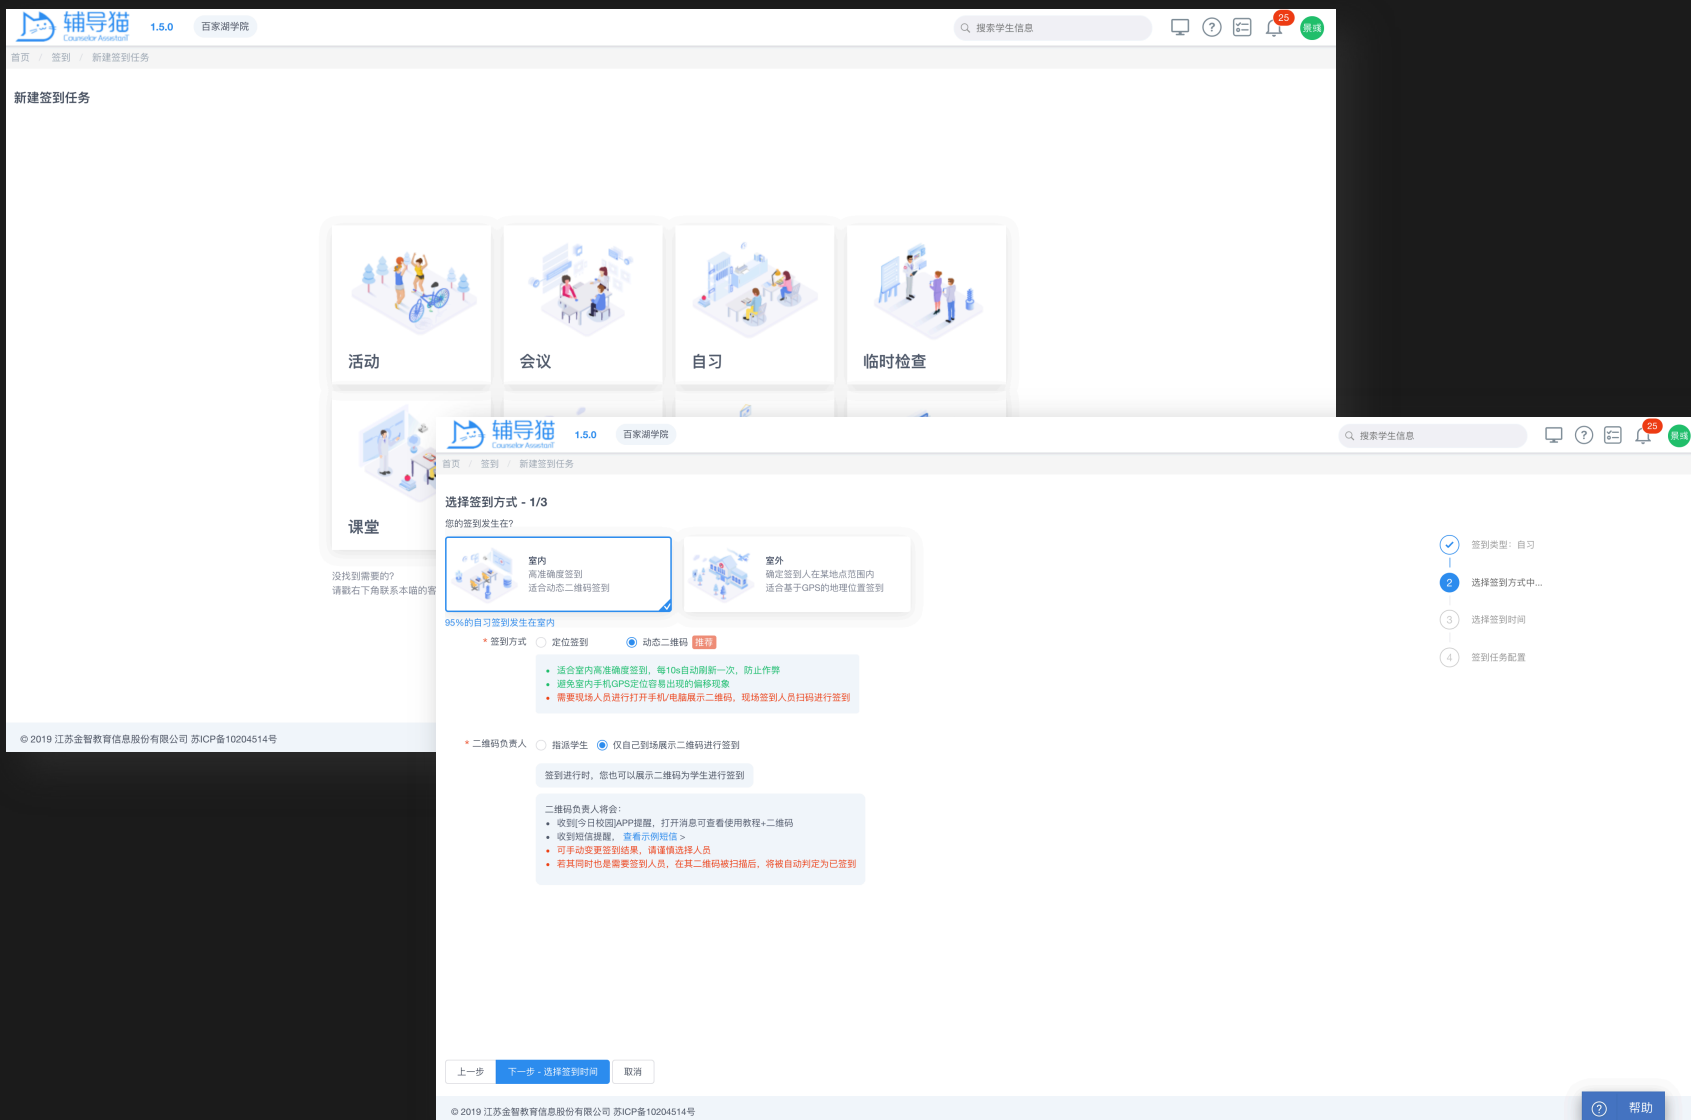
辅导猫 Counselor Assistant 1.5.0 百家湖学院

搜索学生信息

25 景钱

首页 / 签到 / 新建签到任务

新建签到任务

活动

会议

自习

临时检查

课堂

没找到需要的?
请戳右下角联系本喵的客

© 2019 江苏金智教育信息股份有限公司 苏ICP备10204514号

辅导猫 Counselor Assistant 1.5.0 百家湖学院

搜索学生信息

25 景钱

首页 / 签到 / 新建签到任务

选择签到方式 - 1/3

您的签到发生在?

室内
高准确度签到
适合动态二维码签到

室外
确定签到人在某地点范围内
适合基于GPS的地理位置签到

95%的自习签到发生在室内

* 签到方式 定位签到 动态二维码 推荐

• 适合室内高准确度签到，每10s自动刷新一次，防止作弊
• 避免室内手机GPS定位容易出现的偏移现象
• 需要现场人员进行打开手机/电脑展示二维码，现场签到人员扫码进行签到

* 二维码负责人 指派学生 仅自己到场展示二维码进行签到

签到进行时，您也可以展示二维码为学生进行签到

二维码负责人将会:
• 收到[今日校园]APP提醒，打开消息可查看使用教程+二维码
• 收到短信提醒， 查看示例短信 >
• 可手动变更签到结果，请谨慎选择人员
• 若其同时也是需要签到人员，在其二维码被扫描后，将被自动判定为已签到

签到类型：自习
2 选择签到方式中...
3 选择签到时间
4 签到任务配置

上一步 下一步 - 选择签到时间 取消

帮助

© 2019 江苏金智教育信息股份有限公司 苏ICP备10204514号